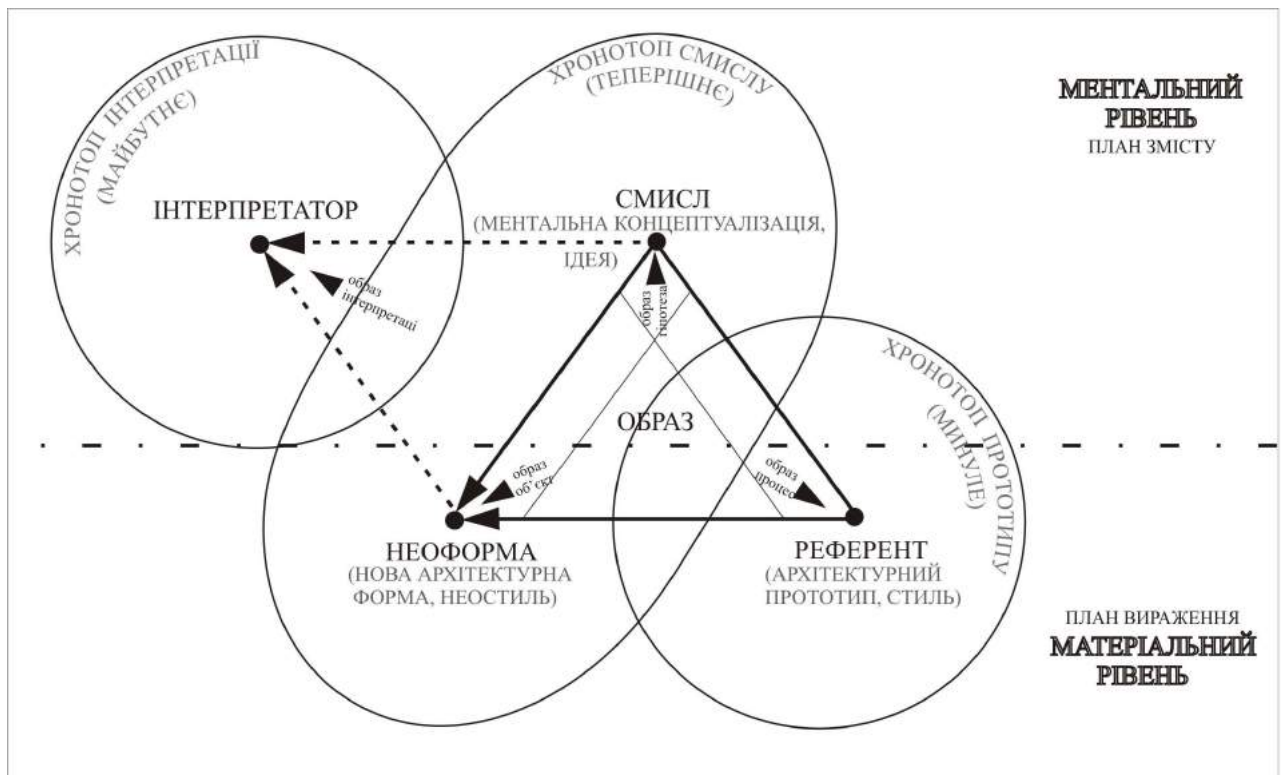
ХРОНОТОП ІНТЕРПРЕТАЦІЇ (МАЙБУТНЄ)

ХРОНОТОП СМИСЛУ (ТЕПЕРІШНЄ)

МЕНТАЛЬНИЙ РІВЕНЬ
ПЛАН ЗМІСТУ

ІНТЕРПРЕТАТОР

СМИСЛ
(МЕНТАЛЬНА КОНЦЕПТУАЛІЗАЦІЯ, ІДЕЯ)

образ інтерпретації

образ гіпотеза

ХРОНОТОП ПРОТОТИПУ (МИНУЛЕ)

ОБРАЗ

образ об'єкт

образ процес

НЕОФОРМА
(НОВА АРХІТЕКТУРНА ФОРМА, НЕОСТИЛЬ)

РЕФЕРЕНТ
(АРХІТЕКТУРНИЙ ПРОТОТИП, СТИЛЬ)

ПЛАН ВИРАЖЕННЯ
МАТЕРІАЛЬНИЙ РІВЕНЬ